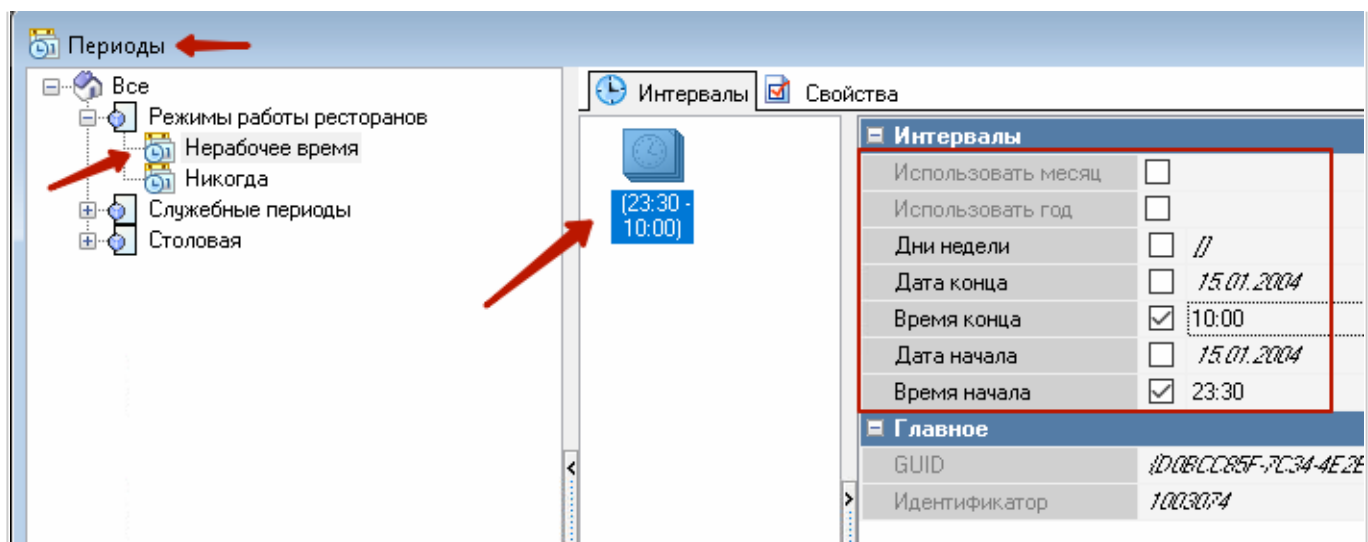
Периоды

Все
Режимы работы ресторанов
Нерабочее время
Никогда
Служебные периоды
Столовая

Интервалы | Свойства

(23:30 - 10:00)

Интервалы

| | | |
|---|---|---|
| Использовать месяц | ☐ | |
| Использовать год | ☐ | |
| Дни недели | ☐ | [] |
| Дата конца | ☐ | 15.01.2004 |
| Время конца | ☑ | 10:00 |
| Дата начала | ☐ | 15.01.2004 |
| Время начала | ☑ | 23:30 |

Главное

| | |
|---|---|
| GUID | {D0BCC85F-7C34-4E2E |
| Идентификатор | 1003074 |